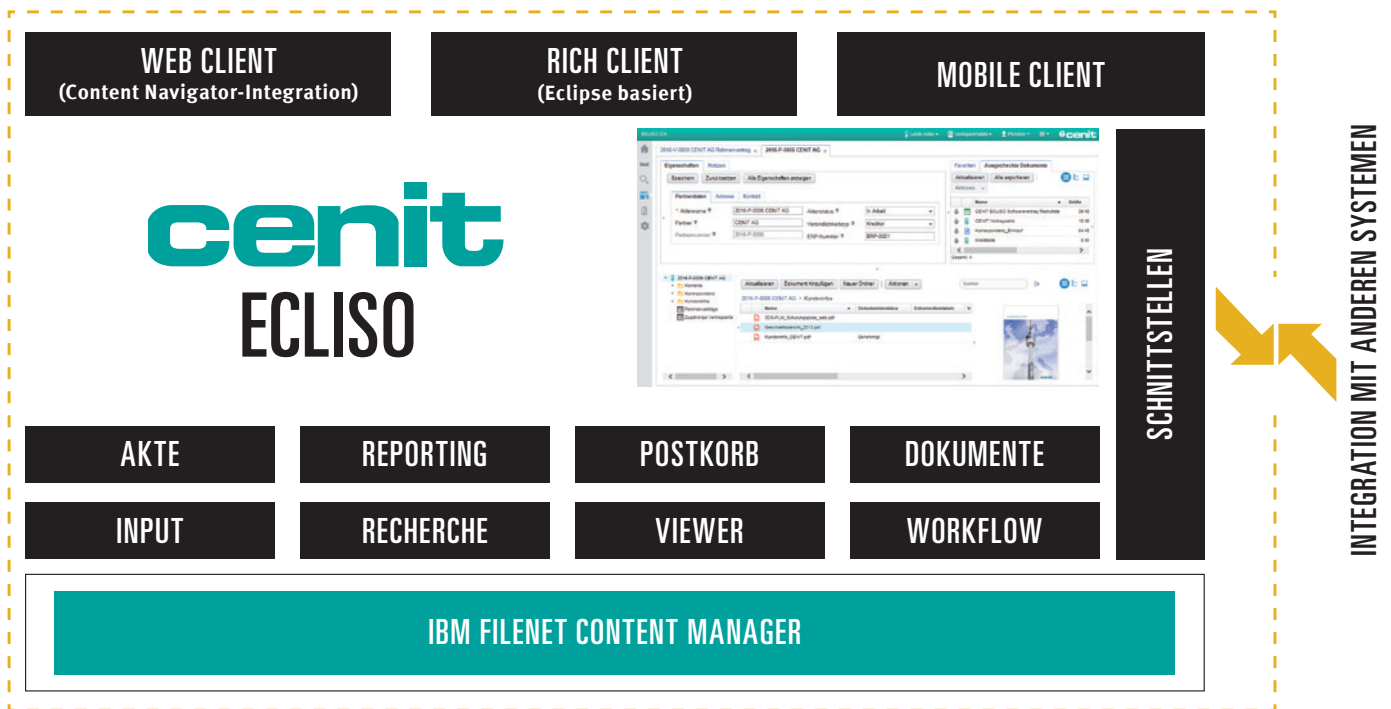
WEB CLIENT
(Content Navigator-Integration)

RICH CLIENT
(Eclipse basiert)

MOBILE CLIENT

cenit
ECLISO

SCHNITTSTELLEN

INTEGRATION MIT ANDEREN SYSTEMEN

AKTE

REPORTING

POSTKORB

DOKUMENTE

INPUT

RECHERCHE

VIEWER

WORKFLOW

IBM FILENET CONTENT MANAGER